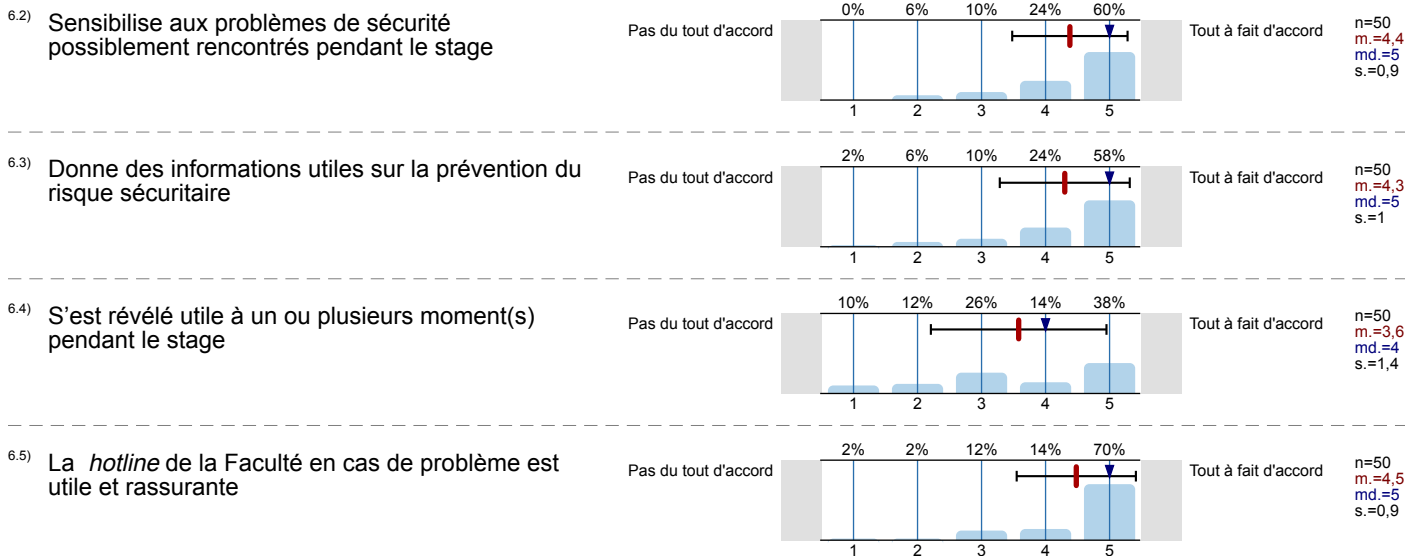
6.2) Sensibilise aux problèmes de sécurité possiblement rencontrés pendant le stage

Pas du tout d'accord

| 0% | 6% | 10% | 24% | 60% |
|---|---|---|---|---|
| 1 | 2 | 3 | 4 | 5 |

Tout à fait d'accord

n=50
m.=4,4
md.=5
s.=0,9

6.3) Donne des informations utiles sur la prévention du risque sécuritaire

Pas du tout d'accord

| 2% | 6% | 10% | 24% | 58% |
|---|---|---|---|---|
| 1 | 2 | 3 | 4 | 5 |

Tout à fait d'accord

n=50
m.=4,3
md.=5
s.=1

6.4) S’est révélé utile à un ou plusieurs moment(s) pendant le stage

Pas du tout d'accord

| 10% | 12% | 26% | 14% | 38% |
|---|---|---|---|---|
| 1 | 2 | 3 | 4 | 5 |

Tout à fait d'accord

n=50
m.=3,6
md.=4
s.=1,4

6.5) La *hotline* de la Faculté en cas de problème est utile et rassurante

Pas du tout d'accord

| 2% | 2% | 12% | 14% | 70% |
|---|---|---|---|---|
| 1 | 2 | 3 | 4 | 5 |

Tout à fait d'accord

n=50
m.=4,5
md.=5
s.=0,9